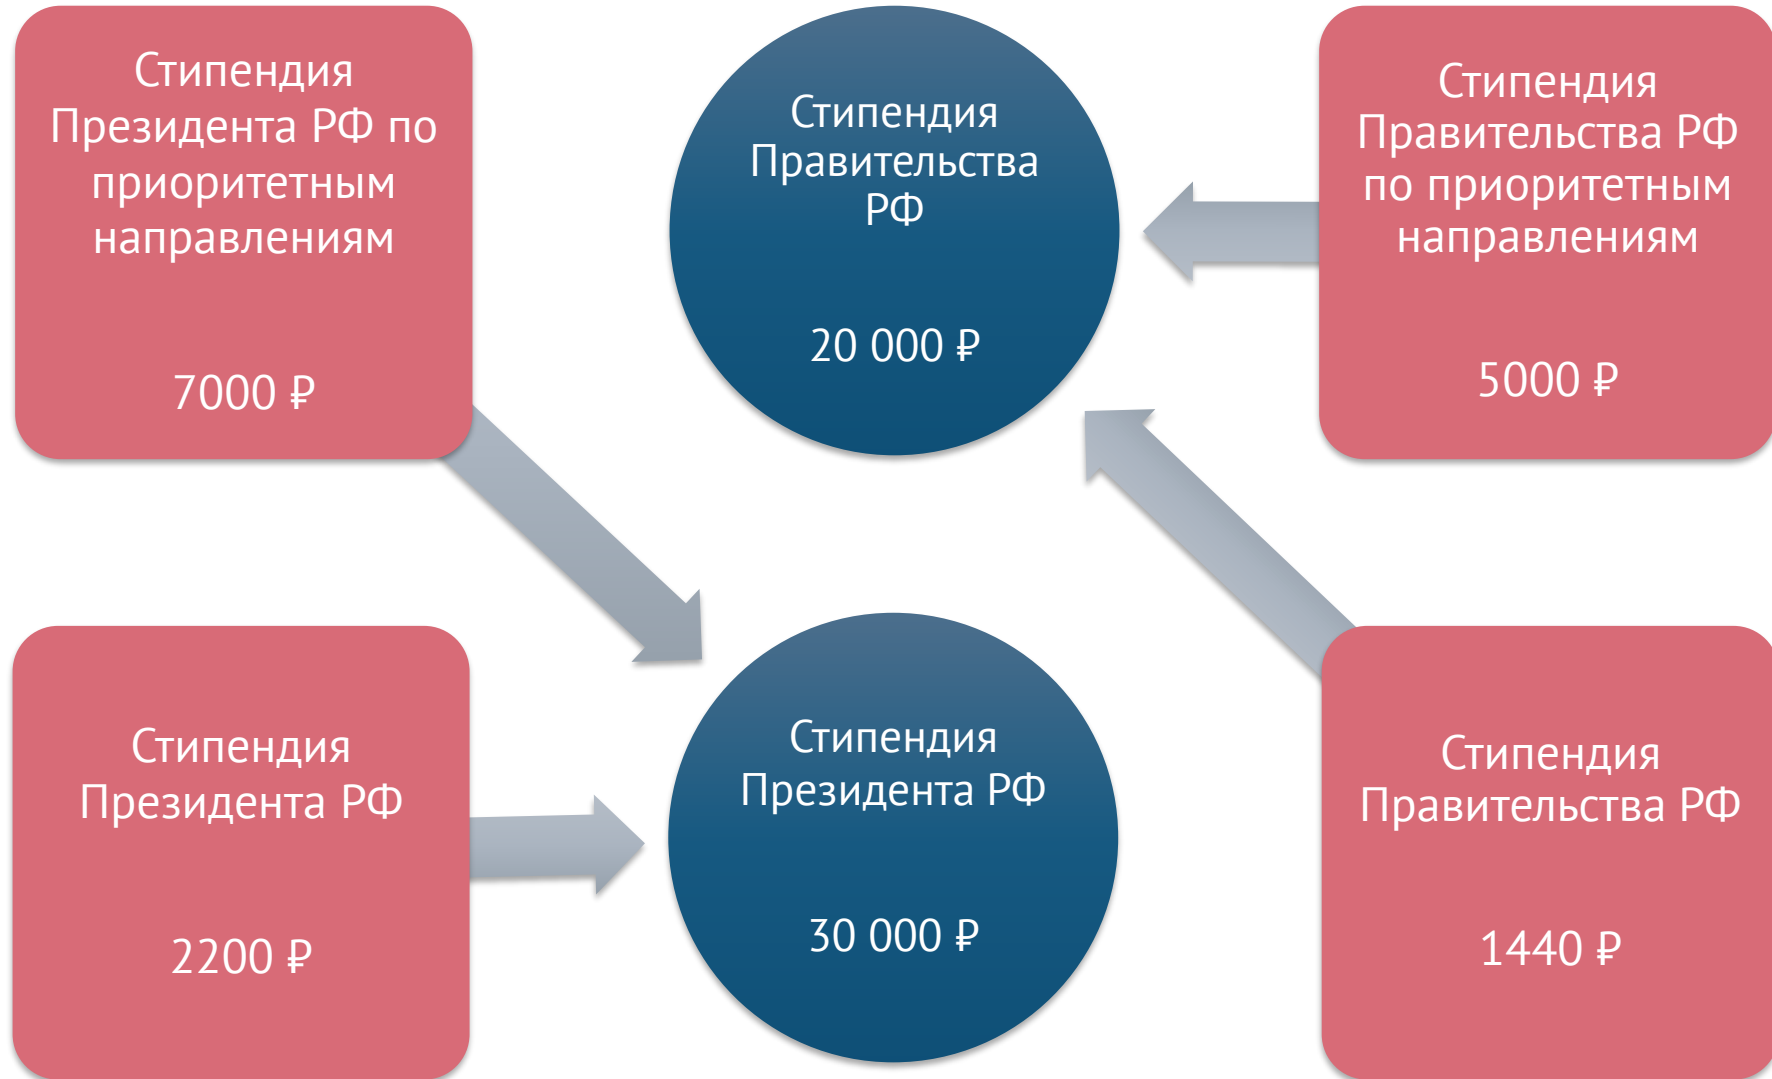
Стипендия Президента РФ по приоритетным направлениям

7000 ₽

Стипендия Правительства РФ

20 000 ₽

Стипендия Правительства РФ по приоритетным направлениям

5000 ₽

Стипендия Президента РФ

2200 ₽

Стипендия Президента РФ

30 000 ₽

Стипендия Правительства РФ

1440 ₽